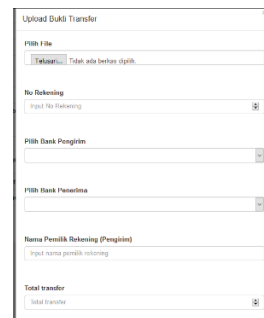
Upload Bukti Transfer

Pilih File

Telusuri... Tidak ada berkas dipilih

No Rekening

Input No Rekening

Pilih Bank Pengirim

Pilih Bank Penerima

Nama Pemilik Rekening (Pengirim)

Input nama pemilik rekening

Total transfer

Total transfer